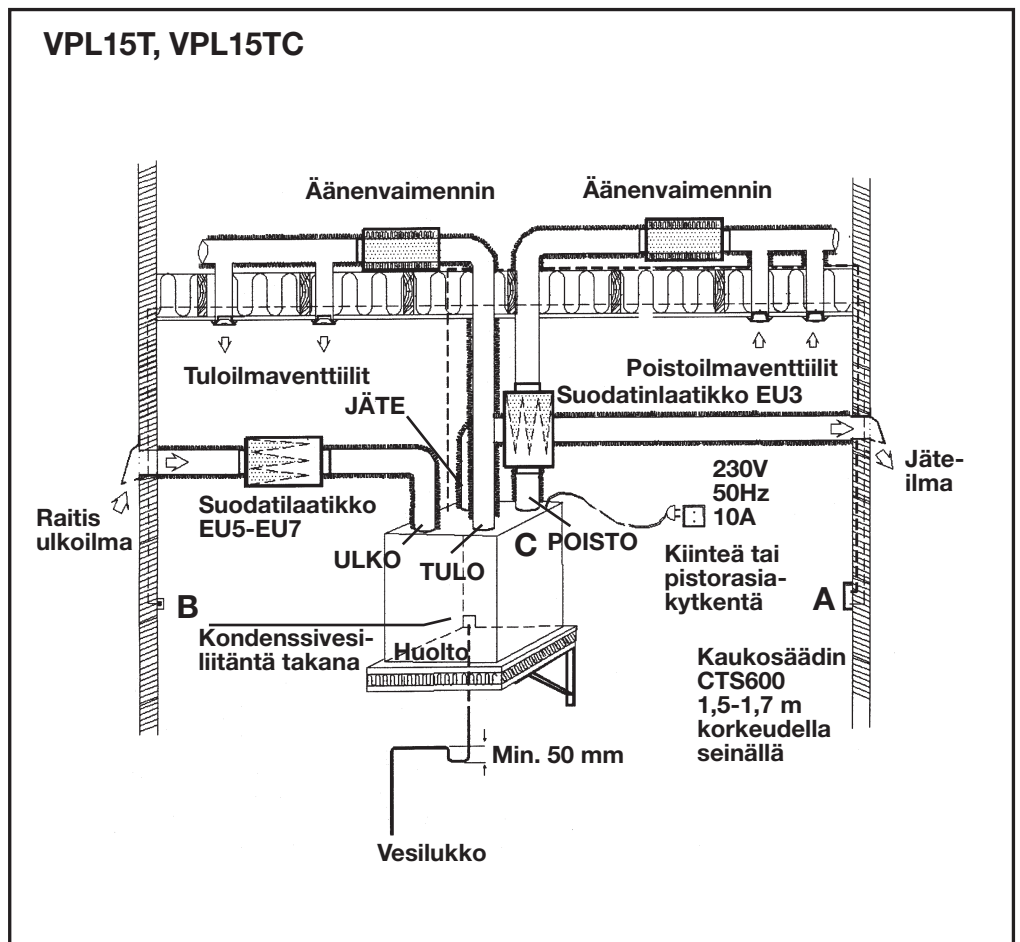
VPL15T, VPL15TC

Äänenvaimennin

Äänenvaimennin

Tuloilmaventtiilit

Poistoilmaventtiilit

Suodatinlaatikko EU3

JÄTE

Jäteilma

230V
50Hz
10A

Raitis ulkoilma

Suodatilaatikko EU5-EU7

C POISTO

ULKO

TULO

Kiinteä tai pistorasiakytkentä

B

A

Kondenssivesiliitäntä takana

Huolto

Kaukosäädin CTS600 1,5-1,7 m korkeudella seinällä

Min. 50 mm

Vesilukko